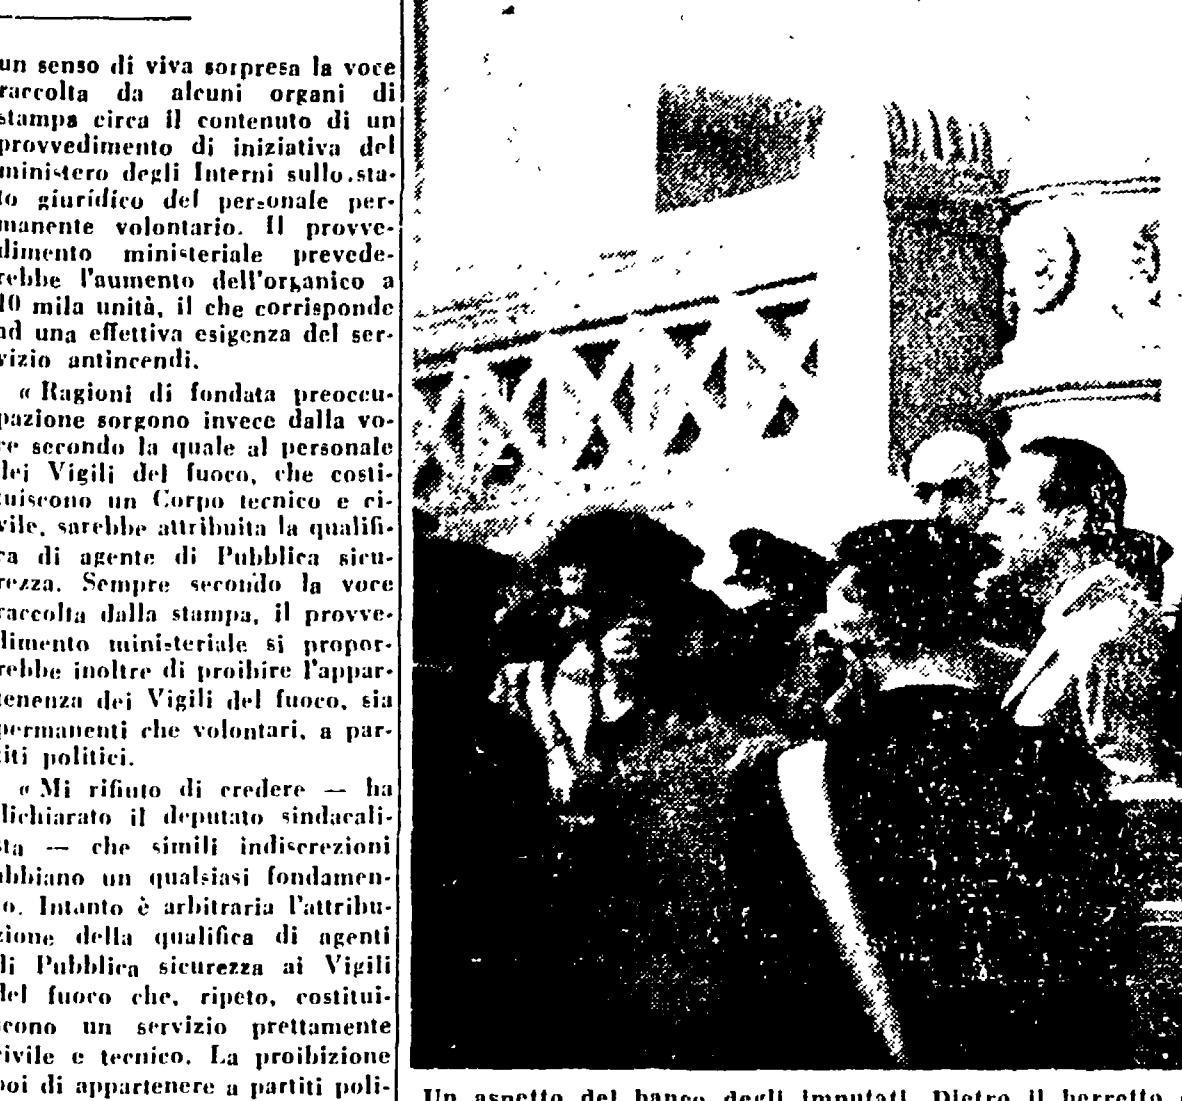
un senso di viva sorpresa la voce raccolta da alcuni organi di stampa circa il contenuto di un provvedimento di iniziativa del ministero degli Interni sullo stato giuridico del personale permanente volontario. Il provvedimento ministeriale prevederebbe l'aumento dell'organico a 10 mila unità, il che corrisponde ad una effettiva esigenza del servizio antincendi.

« Ragioni di fondata preoccupazione sorgono invece dalla voce secondo la quale al personale dei Vigili del fuoco, che costituiscono un Corpo tecnico e civile, sarebbe attribuita la qualifica di agente di Pubblica sicurezza. Sempre secondo la voce raccolta dalla stampa, il provvedimento ministeriale si proporrebbe inoltre di proibire l'appartenenza dei Vigili del fuoco, sia permanenti che volontari, a partiti politici.

« Mi rifiuto di credere — ha dichiarato il deputato sindacalista — che simili indiscrezioni abbiano un qualsiasi fondamento. Intanto è arbitraria l'attribuzione della qualifica di agenti di Pubblica sicurezza ai Vigili del fuoco che, ripeto, costituiscono un servizio prettamente civile e tecnico. La proibizione poi di appartenere a partiti poli-

Un aspetto del banco degli imputati. Dietro il berretto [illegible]